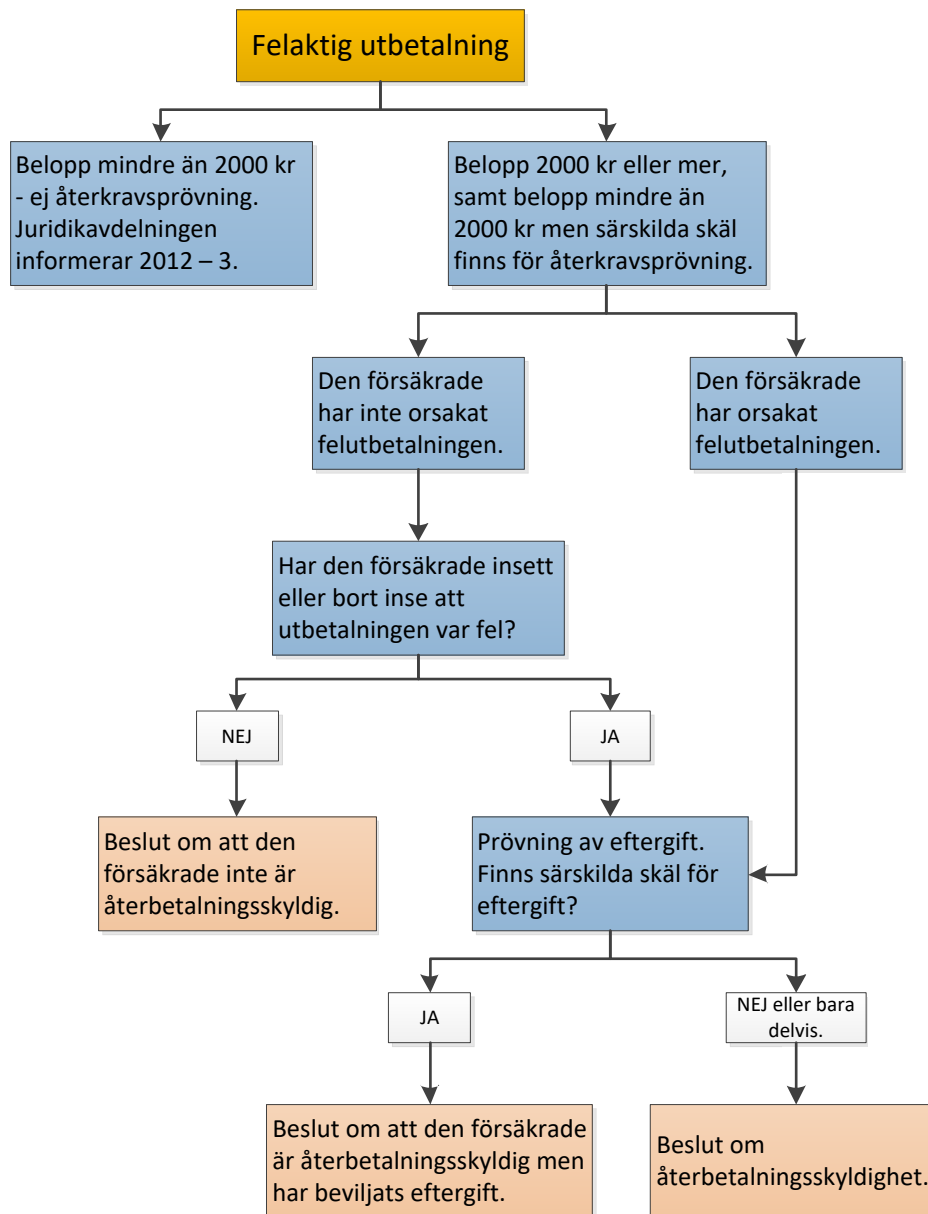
Felaktig utbetalning

Belopp mindre än 2000 kr - ej återkravsprövning. Juridikavdelningen informerar 2012 – 3.

Belopp 2000 kr eller mer, samt belopp mindre än 2000 kr men särskilda skäl finns för återkravsprövning.

Den försäkrade har inte orsakat felutbetalningen.

Den försäkrade har orsakat felutbetalningen.

Har den försäkrade insett eller bort inse att utbetalningen var fel?

NEJ

JA

Beslut om att den försäkrade inte är återbetalningsskyldig.

Prövning av eftergift. Finns särskilda skäl för eftergift?

JA

NEJ eller bara delvis.

Beslut om att den försäkrade är återbetalningsskyldig men har beviljats eftergift.

Beslut om återbetalningsskyldighet.